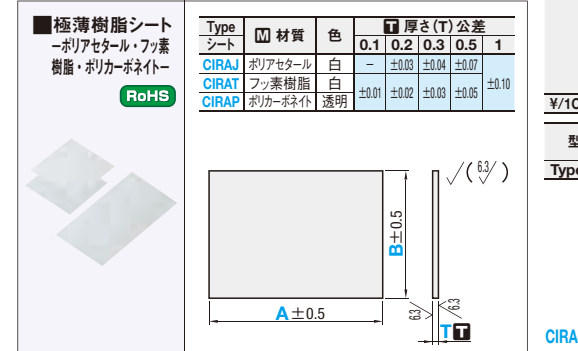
■極薄樹脂シート
ーポリアセタール・フッ素樹脂・ポリカーボネイトー

RoHS

| Type シート | M 材質 | 色 | 0.1 | 0.2 | 0.3 | 0.5 | 1 |
|---|---|---|---|---|---|---|---|
| | | | T 厚さ(T) 公差 | | | | |
| CIRAJ | ポリアセタール | 白 | − | ±0.03 | ±0.04 | ±0.07 | ±0.10 |
| CIRAT | フッ素樹脂 | 白 | ±0.01 | ±0.02 | ±0.03 | ±0.05 | |
| CIRAP | ポリカーボネイト | 透明 | | | | | |

$\sqrt{(6.3/)}$

B±0.5

A±0.5

6.3

6.3

T T

¥/1C

型

Type

CIRA